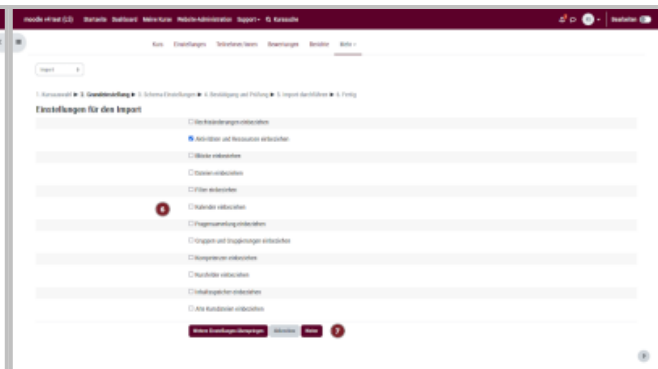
moodle 4Test (LS) Startseite Dashboard Meine Kurse Website-Administration Support Kursssuche

Bearbeiten

Kurs Einstellungen Teilnehmer/innen Bewertungen Berichte Mehr

Import

1. Kursauswahl ► 2. Grundeinstellung ► 3. Schema Einstellungen ► 4. Bestätigung und Prüfung ► 5. Import durchführen ► 6. Fertig

Einstellungen für den Import

Rechteänderungen einbeziehen

Aktivitäten und Ressourcen einbeziehen

Blöcke einbeziehen

Dateien einbeziehen

Filter einbeziehen

6

Kalender einbeziehen

Fragensammlung einbeziehen

Gruppen und Gruppierungen einbeziehen

Kompetenzen einbeziehen

Kursfelder einbeziehen

Inhaltsspeicher einbeziehen

Alte Kursdateien einbeziehen

Weitere Einstellungen überspringen Abbrechen Weiter 7

?